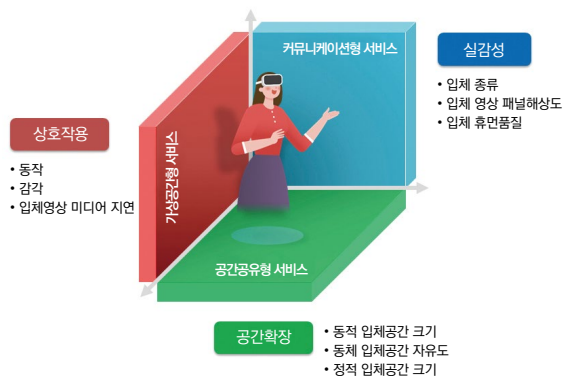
커뮤니케이션형 서비스

실감성

• 입체 종류
• 입체 영상 패널해상도
• 입체 휴먼품질

상호작용

• 동작
• 감각
• 입체영상 미디어 지연

가상공간형 서비스

공간공유형 서비스

공간확장

• 동적 입체공간 크기
• 동체 입체공간 자유도
• 정적 입체공간 크기